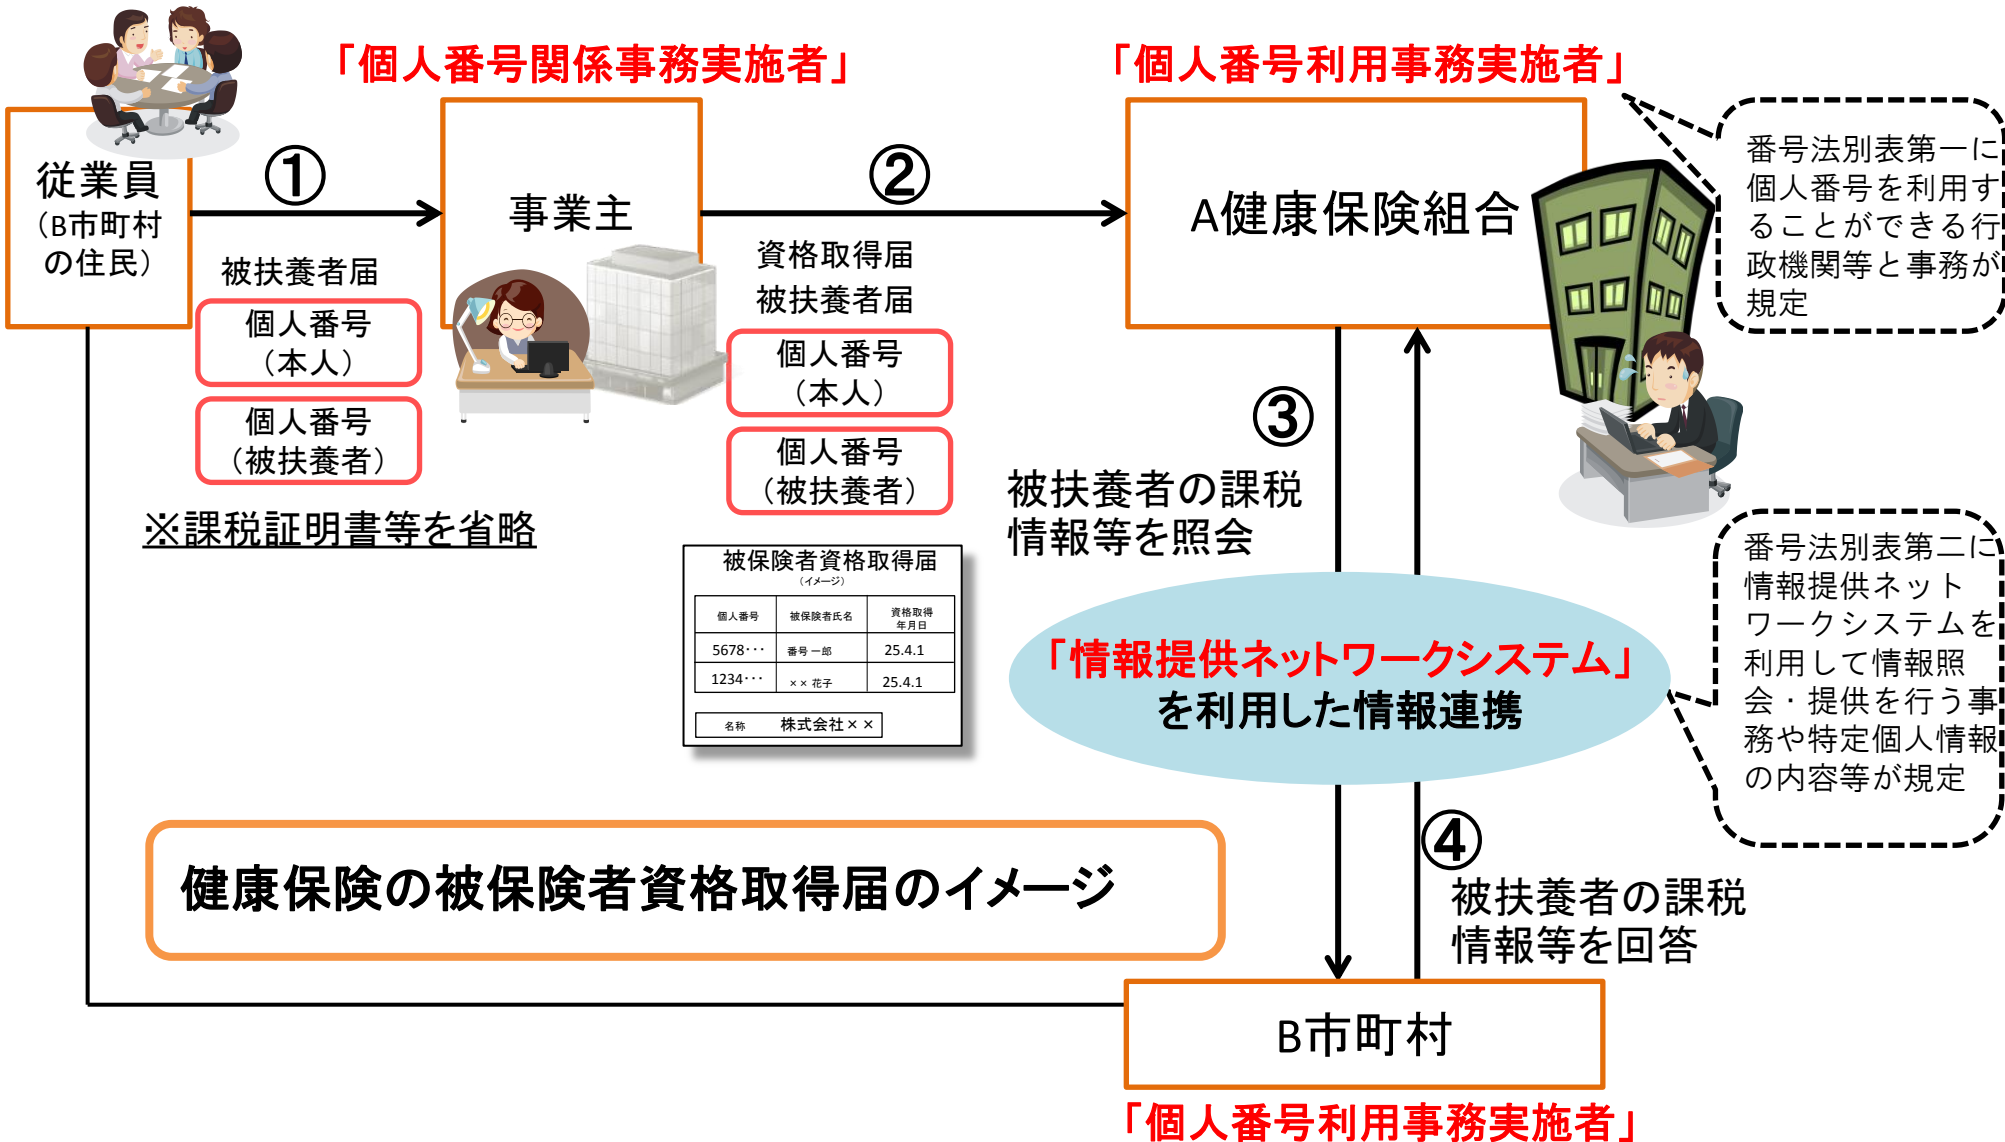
「個人番号関係事務実施者」

「個人番号利用事務実施者」

従業員
（B市町村の住民）

①

事業主

②

A健康保険組合

番号法別表第一に個人番号を利用することができる行政機関等と事務が規定

被扶養者届

個人番号
（本人）

個人番号
（被扶養者）

※課税証明書等を省略

資格取得届
被扶養者届

個人番号
（本人）

個人番号
（被扶養者）

③

被扶養者の課税情報等を照会

被保険者資格取得届
（イメージ）

| 個人番号 | 被保険者氏名 | 資格取得年月日 |
|---|---|---|
| 5678･･･ | 番号 一郎 | 25.4.1 |
| 1234･･･ | ×× 花子 | 25.4.1 |

名称　株式会社××

「情報提供ネットワークシステム」
を利用した情報連携

番号法別表第二に情報提供ネットワークシステムを利用して情報照会・提供を行う事務や特定個人情報の内容等が規定

健康保険の被保険者資格取得届のイメージ

④

被扶養者の課税情報等を回答

B市町村

「個人番号利用事務実施者」